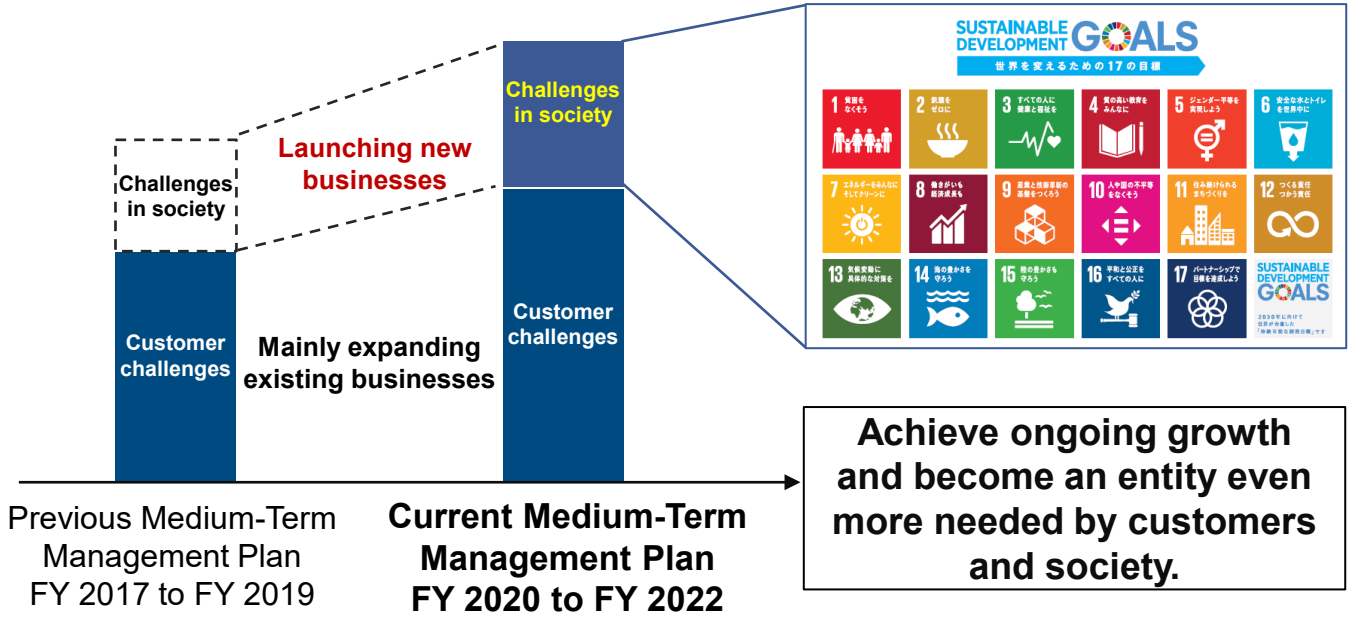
Challenges in society

Customer challenges

Launching new businesses

Mainly expanding existing businesses

Challenges in society

Customer challenges

SUSTAINABLE DEVELOPMENT GOALS
世界を変えるための17の目標

1 貧困をなくそう
2 飢餓をゼロに
3 すべての人に健康と福祉を
4 質の高い教育をみんなに
5 ジェンダー平等を実現しよう
6 安全な水とトイレを世界中に
7 エネルギーをみんなにそしてクリーンに
8 働きがいも経済成長も
9 産業と技術革新の基盤をつくろう
10 人や国の不平等をなくそう
11 住み続けられるまちづくりを
12 つくる責任つかう責任
13 気候変動に具体的な対策を
14 海の豊かさを守ろう
15 陸の豊かさも守ろう
16 平和と公正をすべての人に
17 パートナーシップで目標を達成しよう
SUSTAINABLE DEVELOPMENT GOALS
2030年に向けて世界が合意した「持続可能な開発目標」です

Achieve ongoing growth and become an entity even more needed by customers and society.

Previous Medium-Term Management Plan FY 2017 to FY 2019

Current Medium-Term Management Plan FY 2020 to FY 2022